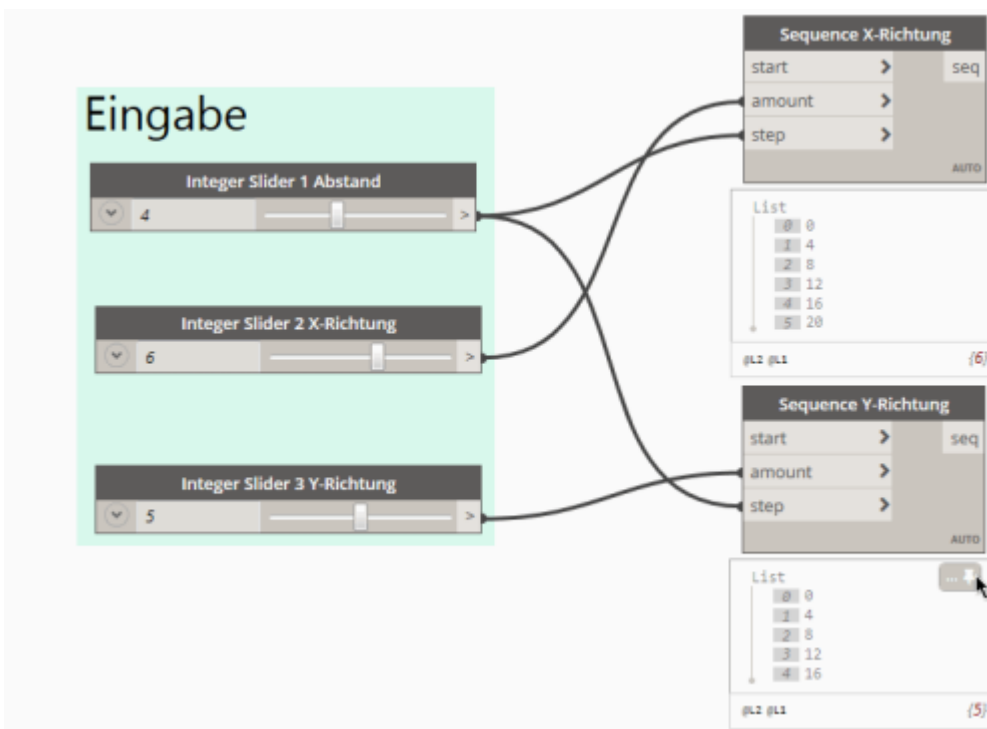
Eingabe

Integer Slider 1 Abstand
4 >

Integer Slider 2 X-Richtung
6 >

Integer Slider 3 Y-Richtung
5 >

Sequence X-Richtung
start >
amount >
step >
seq
AUTO

List
0 0
1 4
2 8
3 12
4 16
5 20
@L2 @L1 {6}

Sequence Y-Richtung
start >
amount >
step >
seq
AUTO

List
0 0
1 4
2 8
3 12
4 16
@L2 @L1 {5}